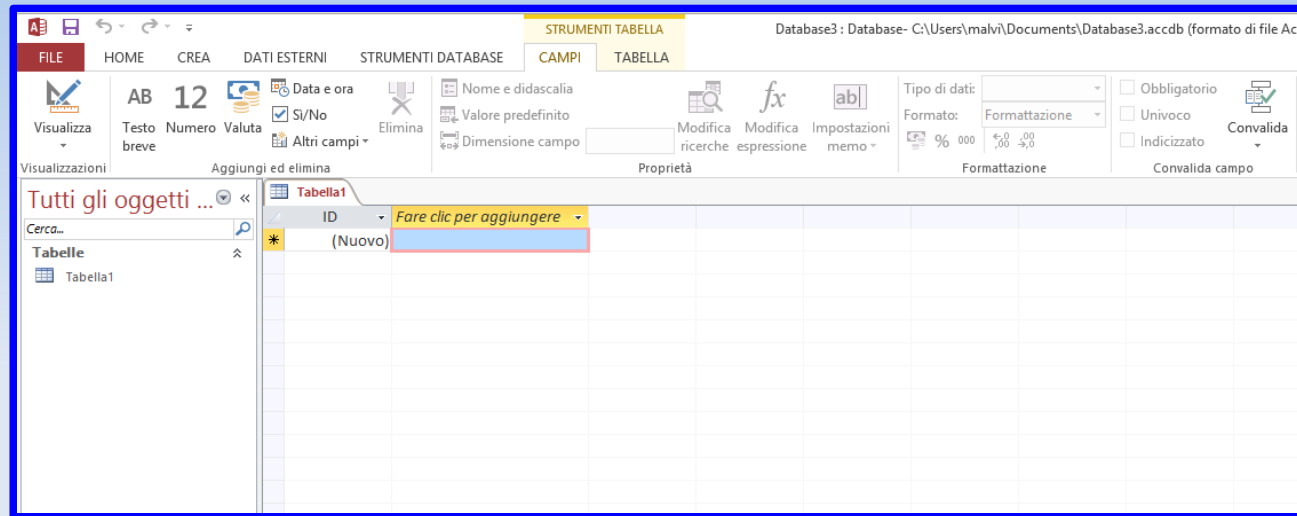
STRUMENTI TABELLA

Database3 : Database- C:\Users\malvi\Documents\Database3.accdb (formato di file Ac

FILE HOME CREA DATI ESTERNI STRUMENTI DATABASE CAMPI TABELLA

Visualizza

Visualizzazioni

AB Testo breve

12 Numero

Valuta

Data e ora

Sì/No

Altri campi

Elimina

Aggiungi ed elimina

Nome e didascalia

Valore predefinito

Dimensione campo

Modifica ricerche

Modifica espressione

Impostazioni memo

Proprietà

Tipo di dati:

Formato: Formattazione

% 000 ,00 ,00

Formattazione

Obbligatorio

Univoco

Indicizzato

Convalida

Convalida campo

Tutti gli oggetti ... «

Cerca...

Tabelle

Tabella1

Tabella1

| | ID | Fare clic per aggiungere |
|---|---|---|
| * | (Nuovo) | |